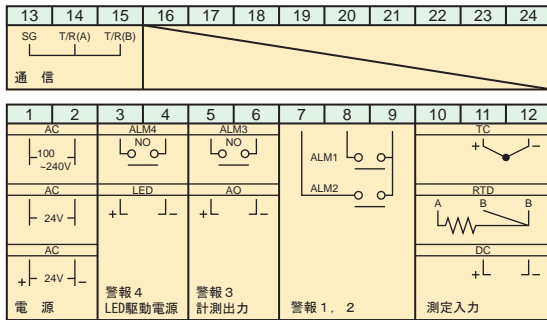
| 13 | 14 | 15 | 16 | 17 | 18 | 19 | 20 | 21 | 22 | 23 | 24 |
|---|---|---|---|---|---|---|---|---|---|---|---|

SG T/R(A) T/R(B)
通 信

| 1 | 2 | 3 | 4 | 5 | 6 | 7 | 8 | 9 | 10 | 11 | 12 |
|---|---|---|---|---|---|---|---|---|---|---|---|

AC
100 ~240V
AC
24V
AC
+ 24V −
電 源

ALM4
NO
LED
+ −
警報４
LED駆動電源

ALM3
NO
AO
+ −
警報３
計測出力

ALM1
ALM2
警報１，２

TC
+ −
RTD
A B B
DC
+ −
測定入力